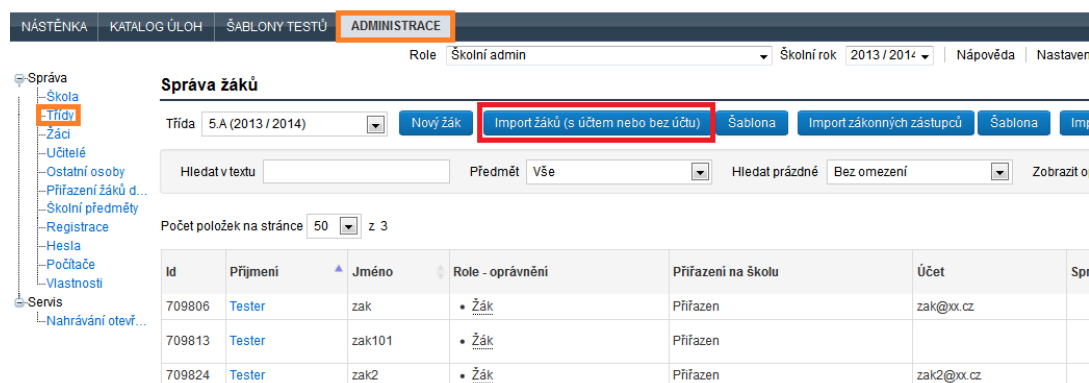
NÁSTĚNKA KATALOG ÚLOH ŠABLONY TESTŮ ADMINISTRACE

Role Školní admin Školní rok 2013 / 2014 Nápověda Nastaven

Správa
Škola
Třídy
Žáci
Učitelé
Ostatní osoby
Přiřazení žáků d...
Školní předměty
Registrace
Hesla
Počítače
Vlastnosti
Servis
Nahrávání otevř...

Správa žáků

Třída 5.A (2013 / 2014) Nový žák Import žáků (s účtem nebo bez účtu) Šablona Import zákonných zástupců Šablona Im

Hledat v textu Předmět Vše Hledat prázdné Bez omezení Zobrazit o

Počet položek na stránce 50 z 3

| Id | Příjmení | Jméno | Role - oprávnění | Přiřazení na školu | Účet | Sp |
|---|---|---|---|---|---|---|
| 709806 | Tester | zak | • Žák | Přiřazen | zak@xx.cz | |
| 709813 | Tester | zak101 | • Žák | Přiřazen | | |
| 709824 | Tester | zak2 | • Žák | Přiřazen | zak2@xx.cz | |